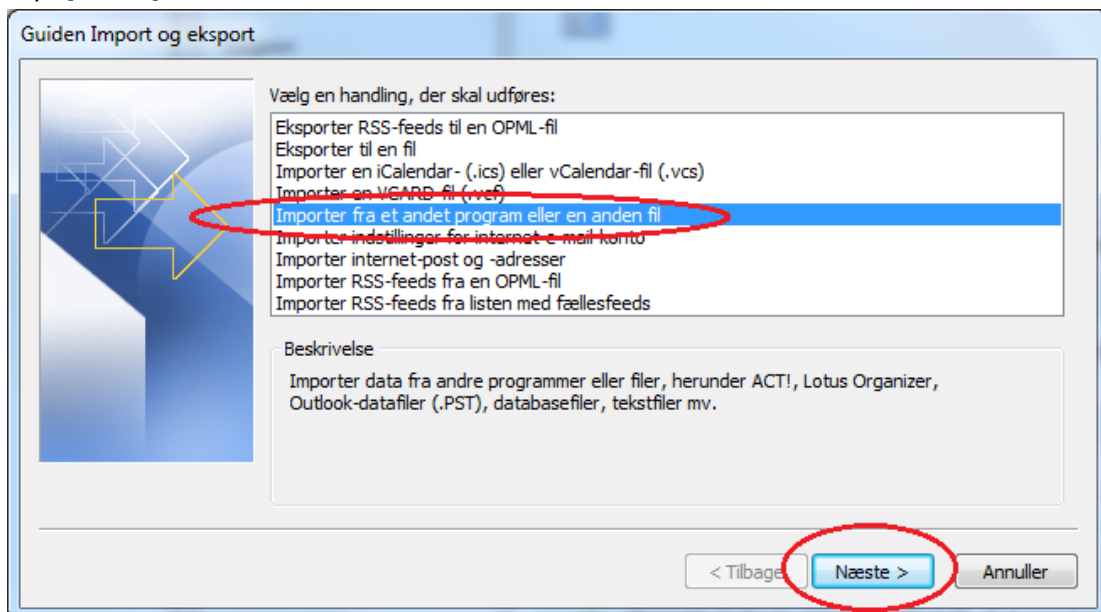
Guiden Import og eksport

Vælg en handling, der skal udføres:

Eksporter RSS-feeds til en OPML-fil
Eksporter til en fil
Importer en iCalendar- (.ics) eller vCalendar-fil (.vcs)
Importer en VCARD-fil (.vcf)
Importer fra et andet program eller en anden fil
Importer indstillinger for internet-e-mail-konto
Importer internet-post og -adresser
Importer RSS-feeds fra en OPML-fil
Importer RSS-feeds fra listen med fællesfeeds

Beskrivelse

Importer data fra andre programmer eller filer, herunder ACT!, Lotus Organizer, Outlook-datafiler (.PST), databasefiler, tekstfiler mv.

< Tilbage Næste > Annuller